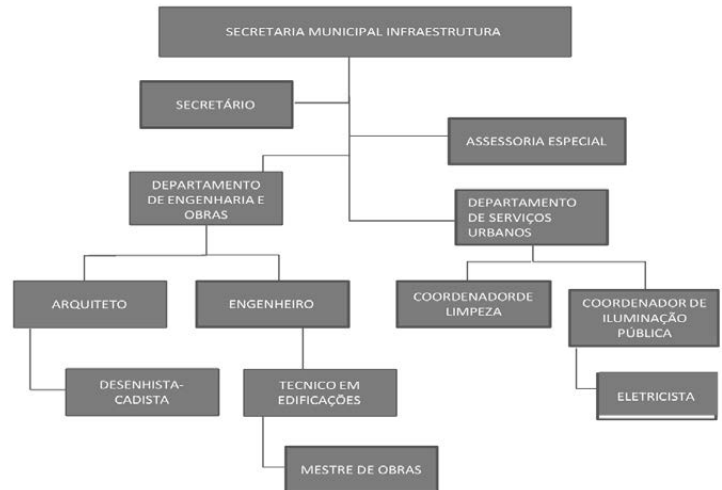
SECRETARIA MUNICIPAL INFRAESTRUTURA

SECRETÁRIO

ASSESSORIA ESPECIAL

DEPARTAMENTO DE ENGENHARIA E OBRAS

DEPARTAMENTO DE SERVIÇOS URBANOS

ARQUITETO

ENGENHEIRO

COORDENADORDE LIMPEZA

COORDENADOR DE ILUMINAÇÃO PÚBLICA

DESENHISTA-CADISTA

TECNICO EM EDIFICAÇÕES

ELETRICISTA

MESTRE DE OBRAS